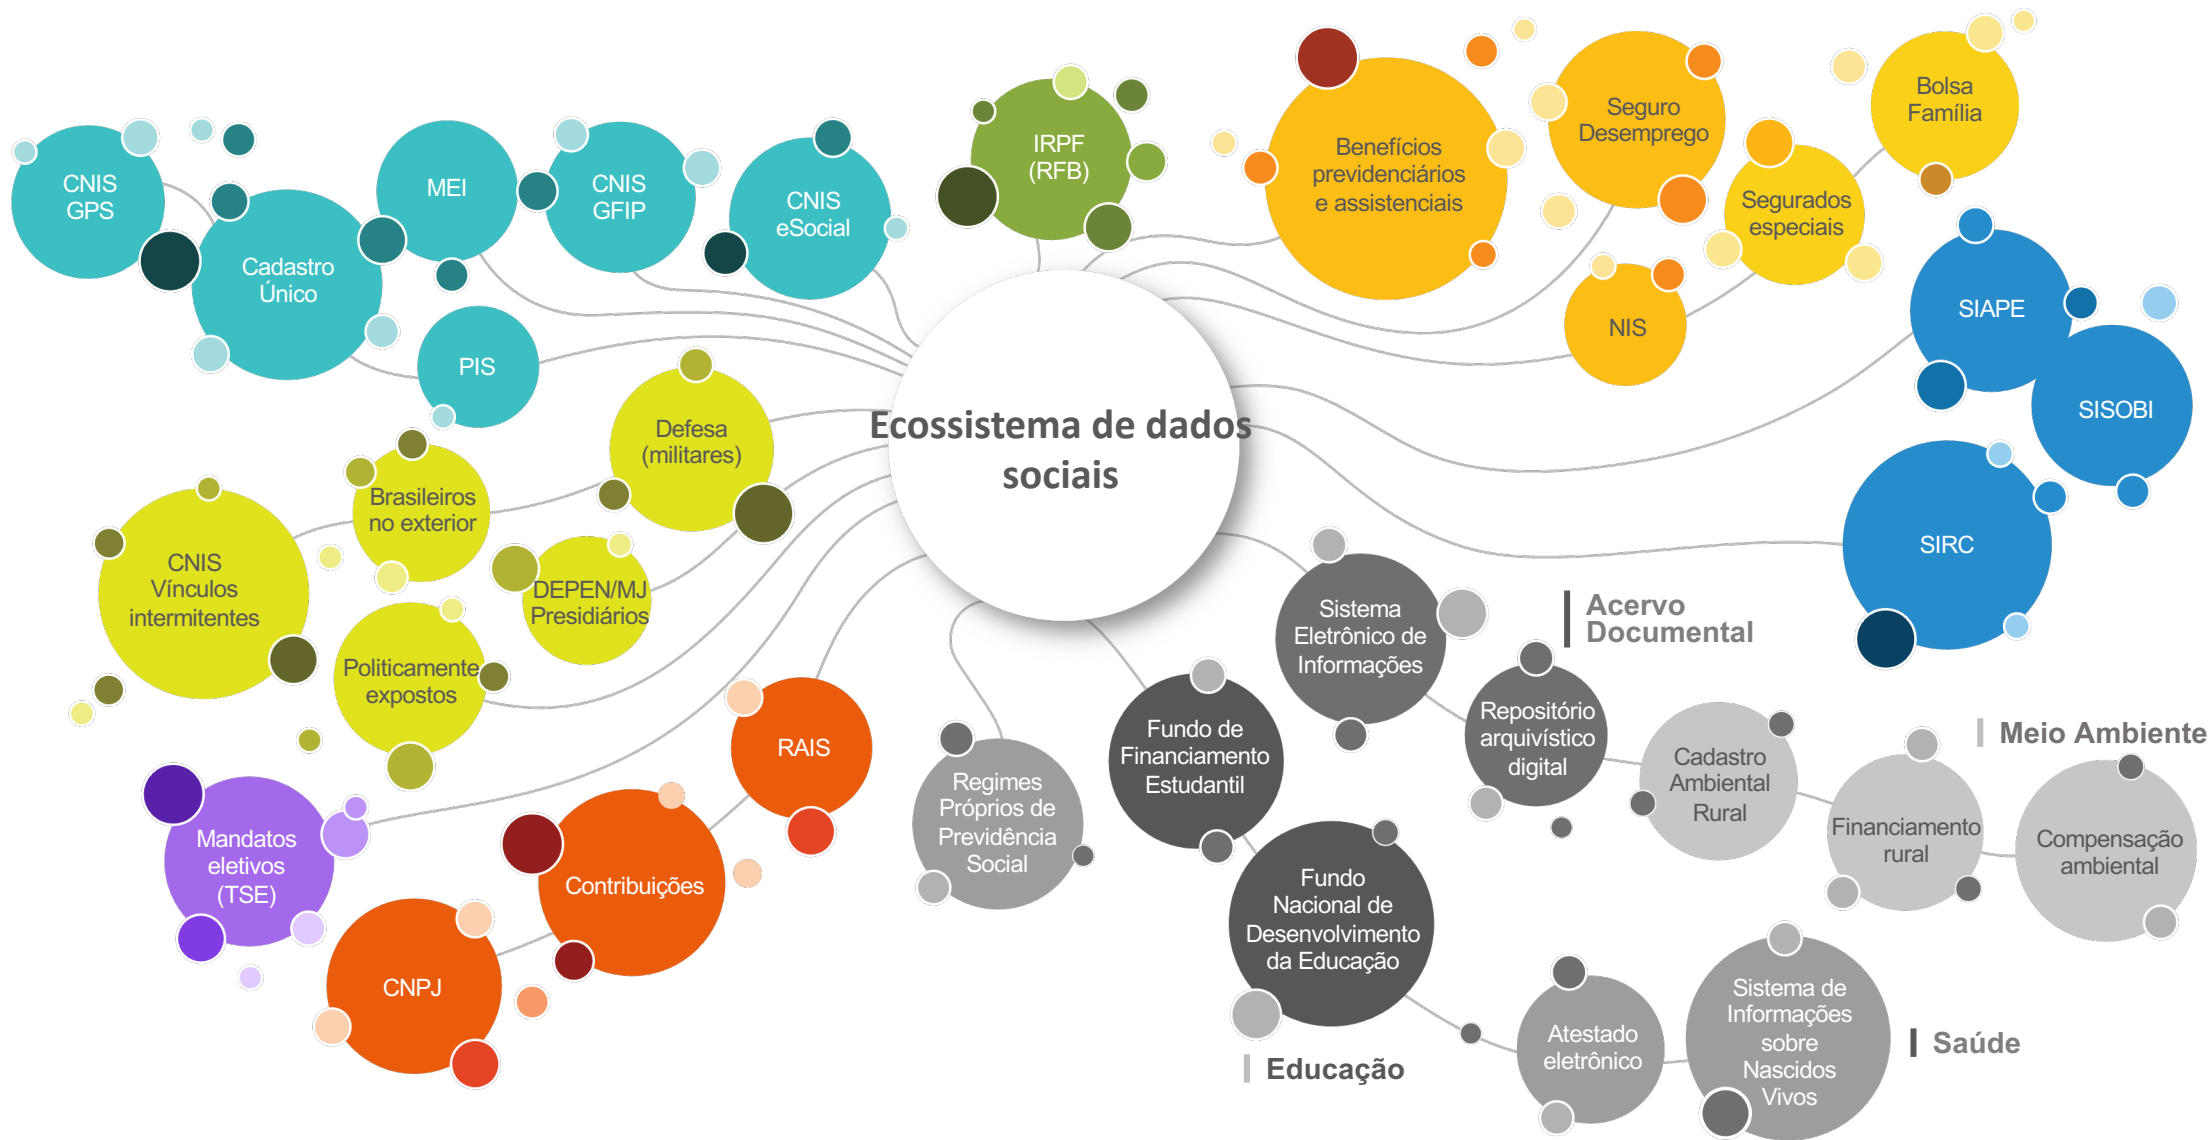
Ecossistema de dados sociais

CNIS GPS

Cadastro Único

MEI

CNIS GFIP

CNIS eSocial

PIS

IRPF (RFB)

Benefícios previdenciários e assistenciais

Seguro Desemprego

Bolsa Família

Segurados especiais

NIS

SIAPE

SISOBI

SIRC

Defesa (militares)

Brasileiros no exterior

CNIS Vínculos intermitentes

DEPEN/MJ Presidiários

Politicamente expostos

Mandatos eletivos (TSE)

RAIS

Contribuições

CNPJ

Regimes Próprios de Previdência Social

Fundo de Financiamento Estudantil

Fundo Nacional de Desenvolvimento da Educação

Educação

Sistema Eletrônico de Informações

Repositório arquivístico digital

Acervo Documental

Cadastro Ambiental Rural

Financiamento rural

Compensação ambiental

Meio Ambiente

Atestado eletrônico

Sistema de Informações sobre Nascidos Vivos

Saúde